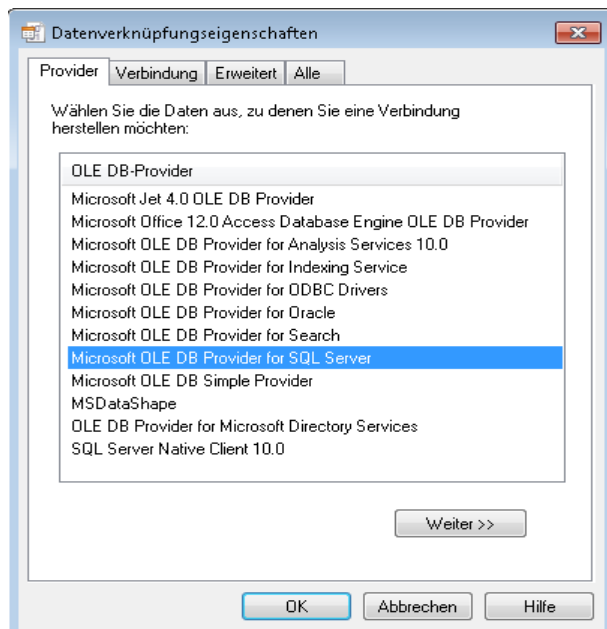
Datenverknüpfungseigenschaften

Provider | Verbindung | Erweitert | Alle

Wählen Sie die Daten aus, zu denen Sie eine Verbindung herstellen möchten:

OLE DB-Provider
Microsoft Jet 4.0 OLE DB Provider
Microsoft Office 12.0 Access Database Engine OLE DB Provider
Microsoft OLE DB Provider for Analysis Services 10.0
Microsoft OLE DB Provider for Indexing Service
Microsoft OLE DB Provider for ODBC Drivers
Microsoft OLE DB Provider for Oracle
Microsoft OLE DB Provider for Search
Microsoft OLE DB Provider for SQL Server
Microsoft OLE DB Simple Provider
MSDataShape
OLE DB Provider for Microsoft Directory Services
SQL Server Native Client 10.0

Weiter >>

OK | Abbrechen | Hilfe